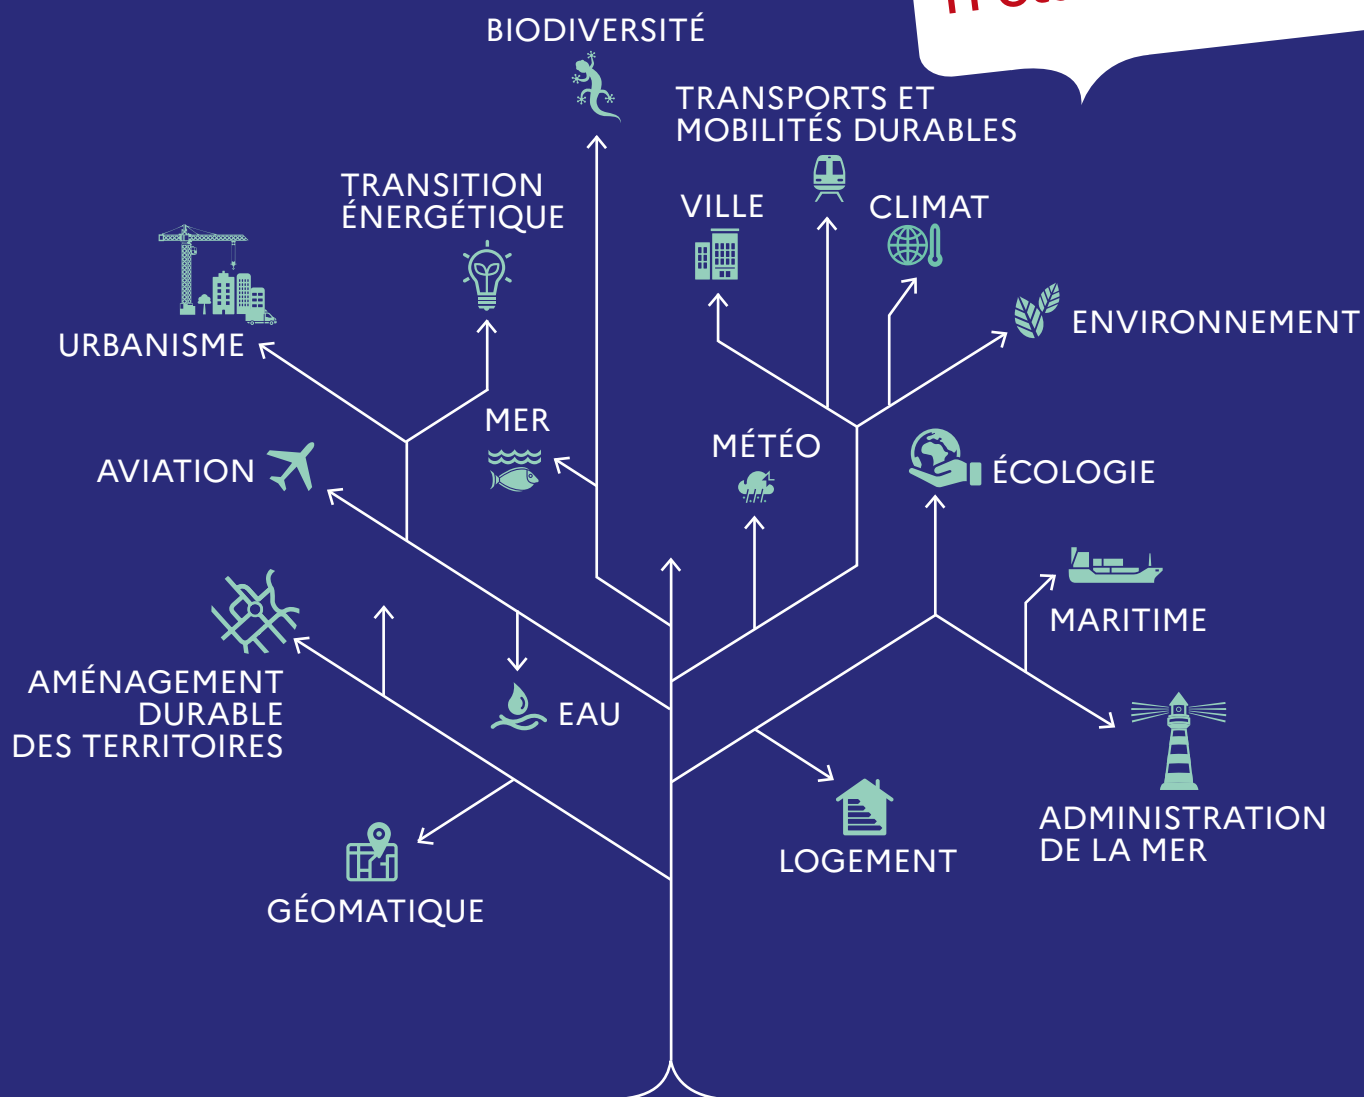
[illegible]

BIODIVERSITÉ

TRANSPORTS ET MOBILITÉS DURABLES

TRANSITION ÉNERGÉTIQUE

VILLE

CLIMAT

URBANISME

ENVIRONNEMENT

MER

MÉTÉO

AVIATION

ÉCOLOGIE

MARITIME

AMÉNAGEMENT DURABLE DES TERRITOIRES

EAU

LOGEMENT

ADMINISTRATION DE LA MER

GÉOMATIQUE